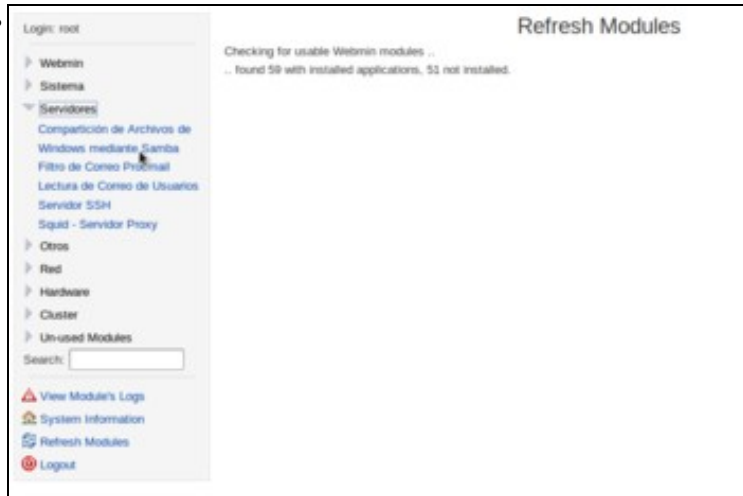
Login: root

Webmin
Sistema
Servidores
Compartición de Archivos de Windows mediante Samba
Filtro de Correo Procmail
Lectura de Correo de Usuarios
Servidor SSH
Squid - Servidor Proxy
Otros
Red
Hardware
Cluster
Un-used Modules
Search:

View Module's Logs
System Information
Refresh Modules
Logout

Refresh Modules

Checking for usable Webmin modules ..
.. found 59 with installed applications, 51 not installed.